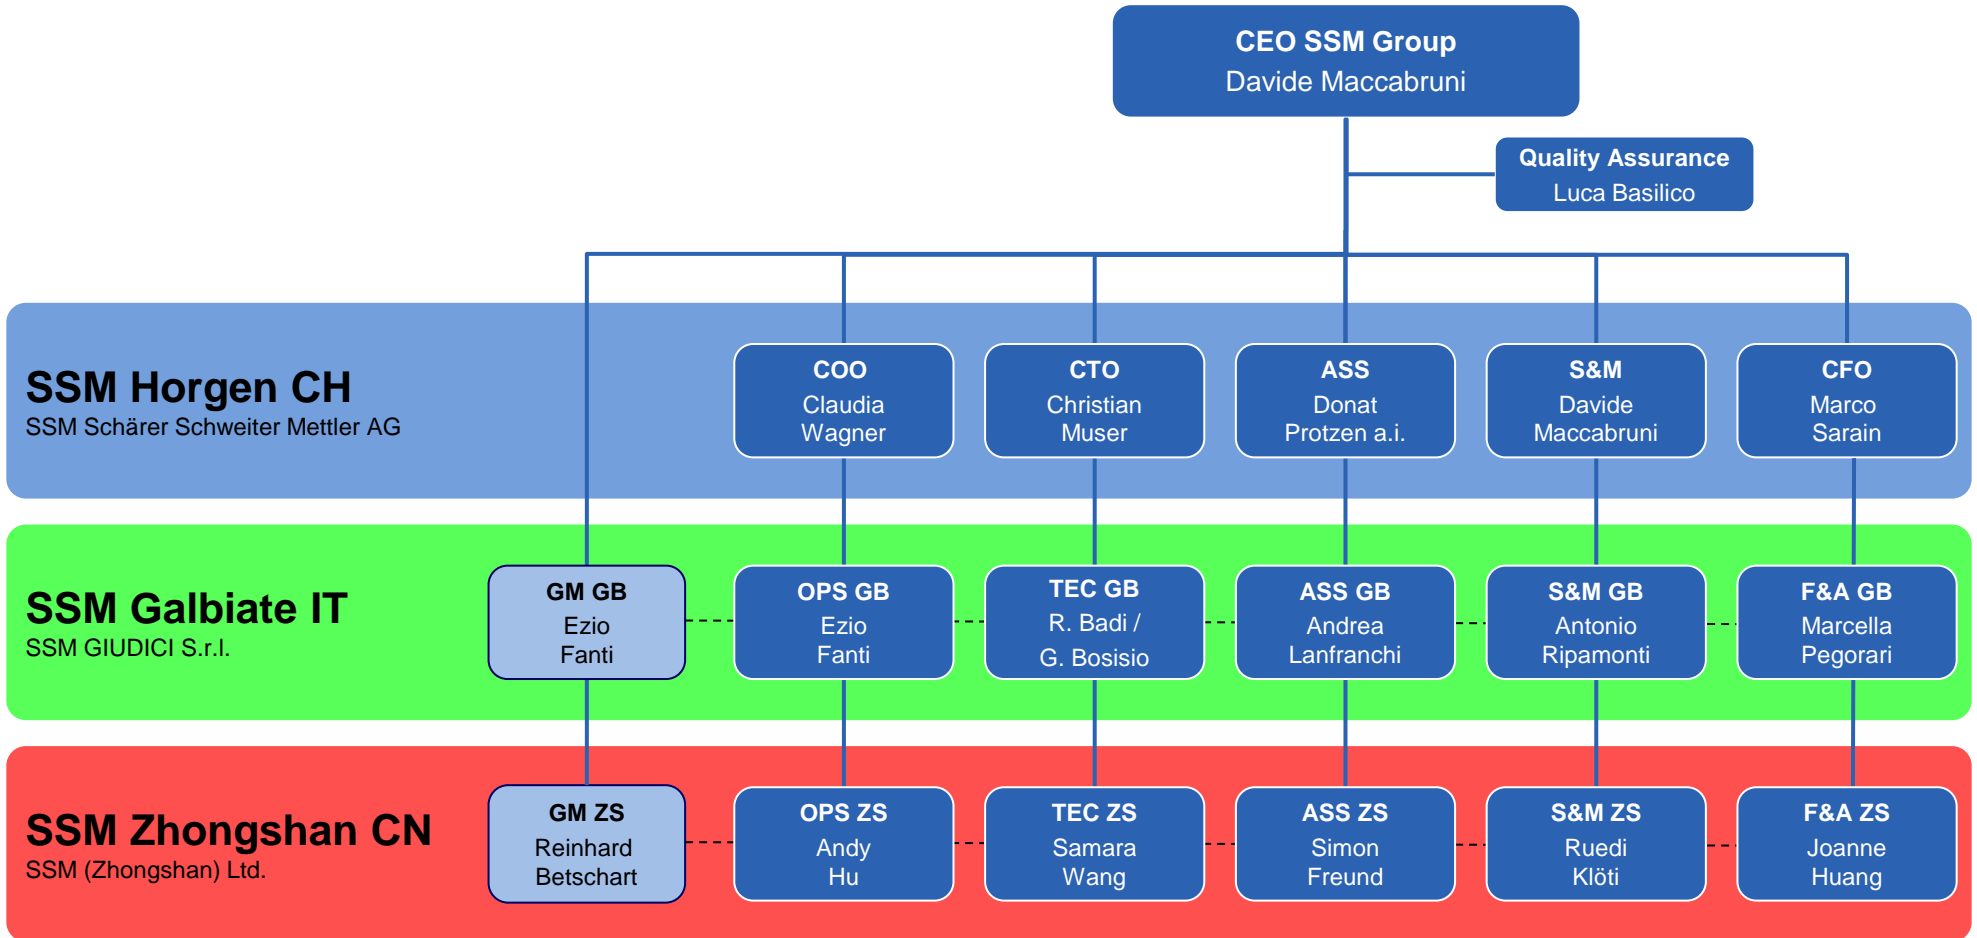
CEO SSM Group
Davide Maccabruni

Quality Assurance
Luca Basilico

SSM Horgen CH
SSM Schärer Schweiter Mettler AG

COO
Claudia Wagner

CTO
Christian Muser

ASS
Donat Protzen a.i.

S&M
Davide Maccabruni

CFO
Marco Sarain

SSM Galbiate IT
SSM GIUDICI S.r.l.

GM GB
Ezio Fanti

OPS GB
Ezio Fanti

TEC GB
R. Badi /
G. Bosisio

ASS GB
Andrea Lanfranchi

S&M GB
Antonio Ripamonti

F&A GB
Marcella Pegorari

SSM Zhongshan CN
SSM (Zhongshan) Ltd.

GM ZS
Reinhard Betschart

OPS ZS
Andy Hu

TEC ZS
Samara Wang

ASS ZS
Simon Freund

S&M ZS
Ruedi Klöti

F&A ZS
Joanne Huang